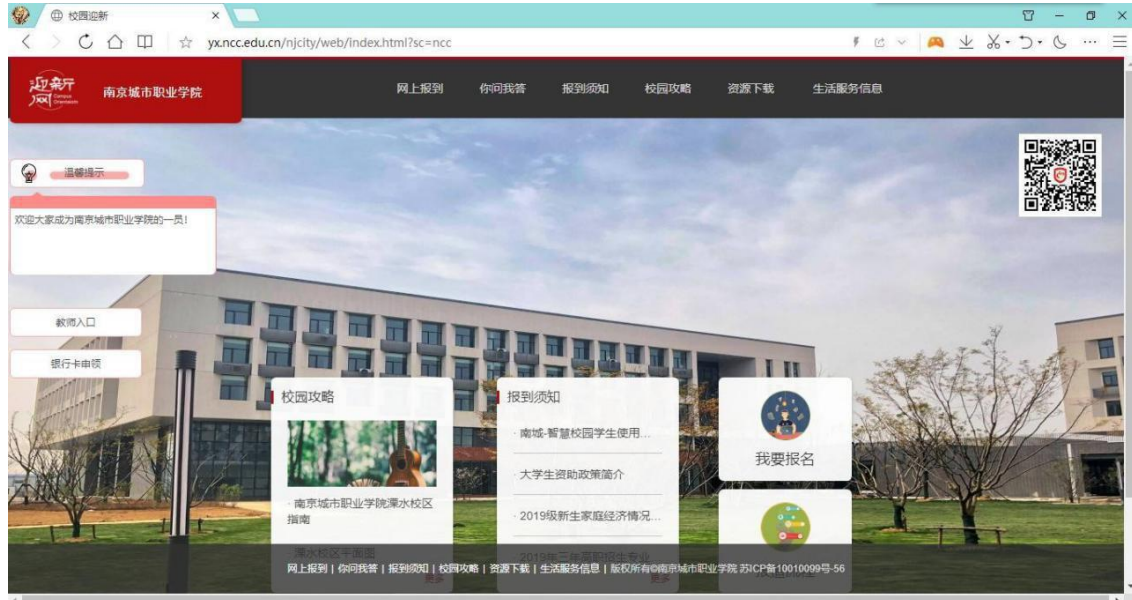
校园迎新

yx.ncc.edu.cn/njcity/web/index.html?sc=ncc

迎新 Campus Orientation

南京城市职业学院

网上报到　你问我答　报到须知　校园攻略　资源下载　生活服务信息

温馨提示

欢迎大家成为南京城市职业学院的一员！

教师入口

银行卡申领

校园攻略

· 南京城市职业学院溧水校区指南

溧水校区平面图

更多

报到须知

· 南城·智慧校园学生使用...

· 大学生资助政策简介

· 2019级新生家庭经济情况...

· 2019年三年高职招生专业...

更多

我要报名

网上报到 | 你问我答 | 报到须知 | 校园攻略 | 资源下载 | 生活服务信息 | 版权所有©南京城市职业学院 苏ICP备10010099号-56